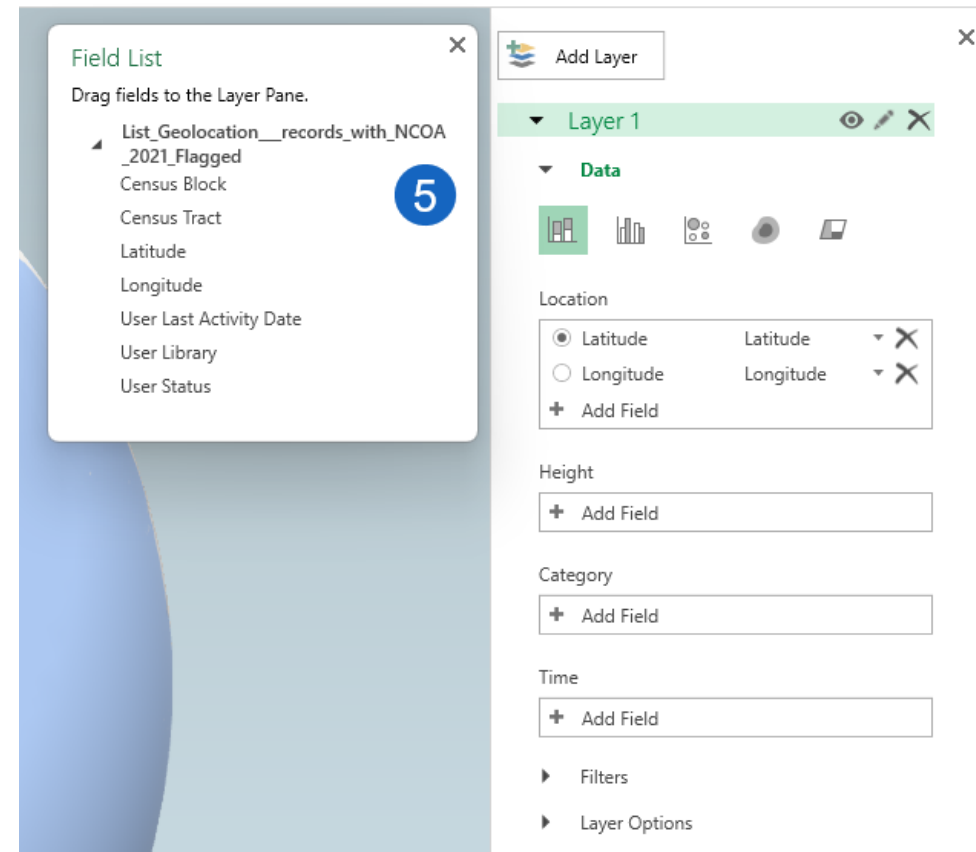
Field List
Drag fields to the Layer Pane.

List_Geolocation__records_with_NCOA_2021_Flagged
Census Block
Census Tract
Latitude
Longitude
User Last Activity Date
User Library
User Status

5

Add Layer

Layer 1

Data

Location
Latitude Latitude
Longitude Longitude
Add Field

Height
Add Field

Category
Add Field

Time
Add Field

Filters

Layer Options